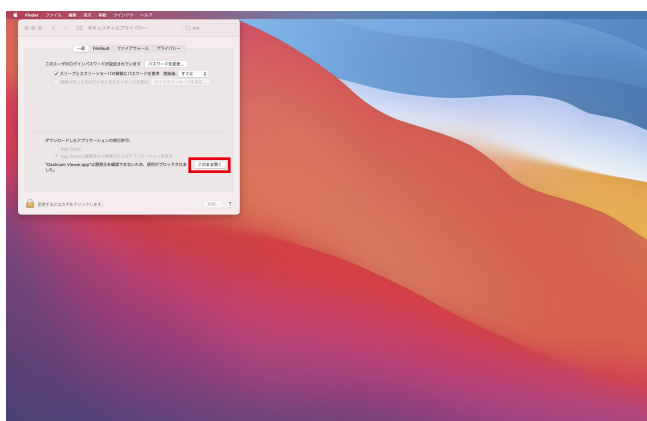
Finder ファイル 編集 表示 移動 ウインドウ ヘルプ

セキュリティとプライバシー

検索

一般 FileVault ファイアウォール プライバシー

このユーザのログインパスワードが設定されています パスワードを変更...

✓ スリープとスクリーンセーバの解除にパスワードを要求 開始後 すぐに

画面がロックされているときにメッセージを表示 ロックメッセージを設定...

ダウンロードしたアプリケーションの実行許可:

App Store

App Store と確認済みの開発元からのアプリケーションを許可

"Dashcam Viewer.app"は開発元を確認できないため、使用がブロックされました。

このまま開く

変更するにはカギをクリックします。

詳細... ?